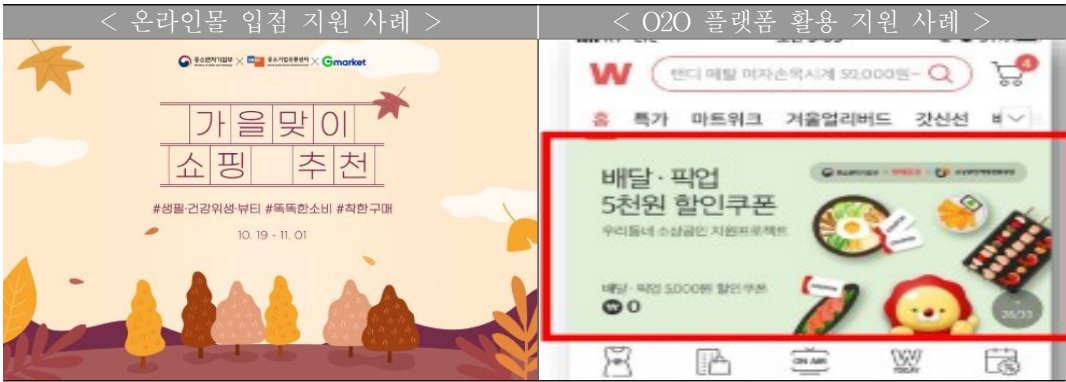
| < 온라인몰 입점 지원 사례 > | < O2O 플랫폼 활용 지원 사례 > |
|---|---|
| 중소벤처기업부 × 중소기업유통센터 × Gmarket<br>가을맞이<br>쇼핑 추천<br>#생필·건강위생·뷰티 #똑똑한소비 #착한구매<br>10. 19 - 11. 01 | W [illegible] Q<br>홈 특가 마트위크 겨울얼리버드 갓신선<br>배달 · 픽업<br>5천원 할인쿠폰<br>우리동네 소상공인 지원프로젝트<br>배달 · 픽업 5,000원 할인 쿠폰<br>W 0<br>26/33<br>ON AIR |